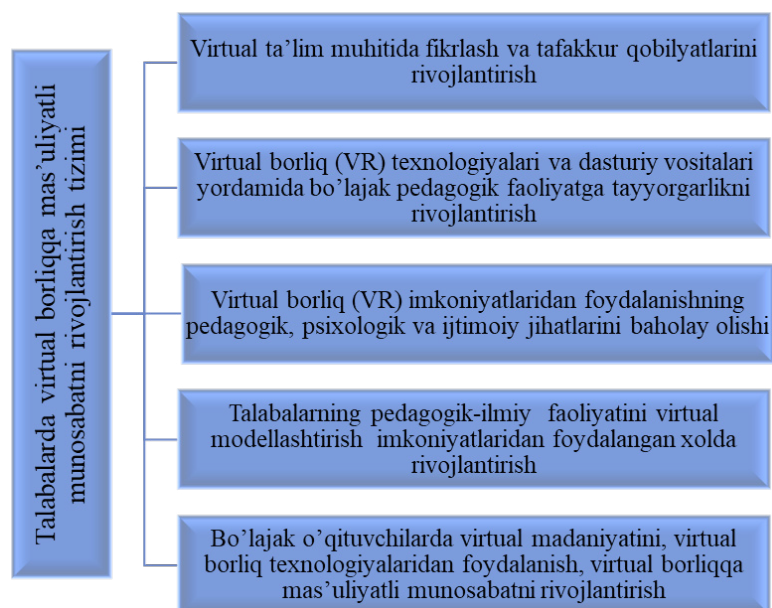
Talabalarda virtual borliqqa mas'uliyatli munosabatni rivojlantirish tizimi

Virtual ta'lim muhitida fikrlash va tafakkur qobilyatlarini rivojlantirish

Virtual borliq (VR) texnologiyalari va dasturiy vositalari yordamida bo'lajak pedagogik faoliyatga tayyorgarlikni rivojlantirish

Virtual borliq (VR) imkoniyatlaridan foydalanishning pedagogik, psixologik va ijtimoiy jihatlarini baholay olishi

Talabalarning pedagogik-ilmiy faoliyatini virtual modellashtirish imkoniyatlaridan foydalangan xolda rivojlantirish

Bo'lajak o'qituvchilarda virtual madaniyatini, virtual borliq texnologiyalaridan foydalanish, virtual borliqqa mas'uliyatli munosabatni rivojlantirish